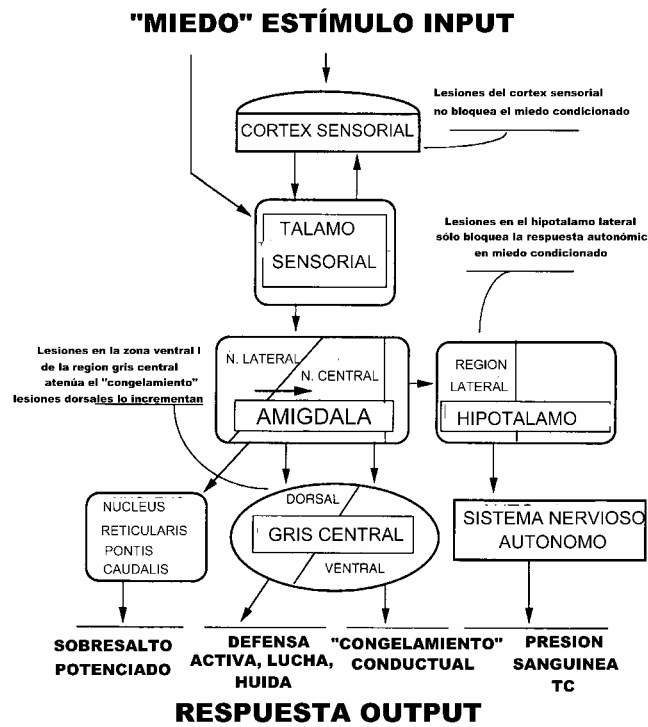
"MIEDO" ESTÍMULO INPUT

Lesiones del cortex sensorial no bloquea el miedo condicionado

CORTEX SENSORIAL

TALAMO SENSORIAL

Lesiones en el hipotalamo lateral sólo bloquea la respuesta autonómic en miedo condicionado

Lesiones en la zona ventral l de la region gris central atenúa el "congelamiento" lesiones dorsales lo incrementan

N. LATERAL

N. CENTRAL

AMIGDALA

REGION LATERAL

HIPOTALAMO

NUCLEUS RETICULARIS PONTIS CAUDALIS

DORSAL

GRIS CENTRAL

VENTRAL

SISTEMA NERVIOSO AUTONOMO

SOBRESALTO POTENCIADO

DEFENSA ACTIVA, LUCHA, HUIDA

"CONGELAMIENTO" CONDUCTUAL

PRESION SANGUINEA TC

RESPUESTA OUTPUT